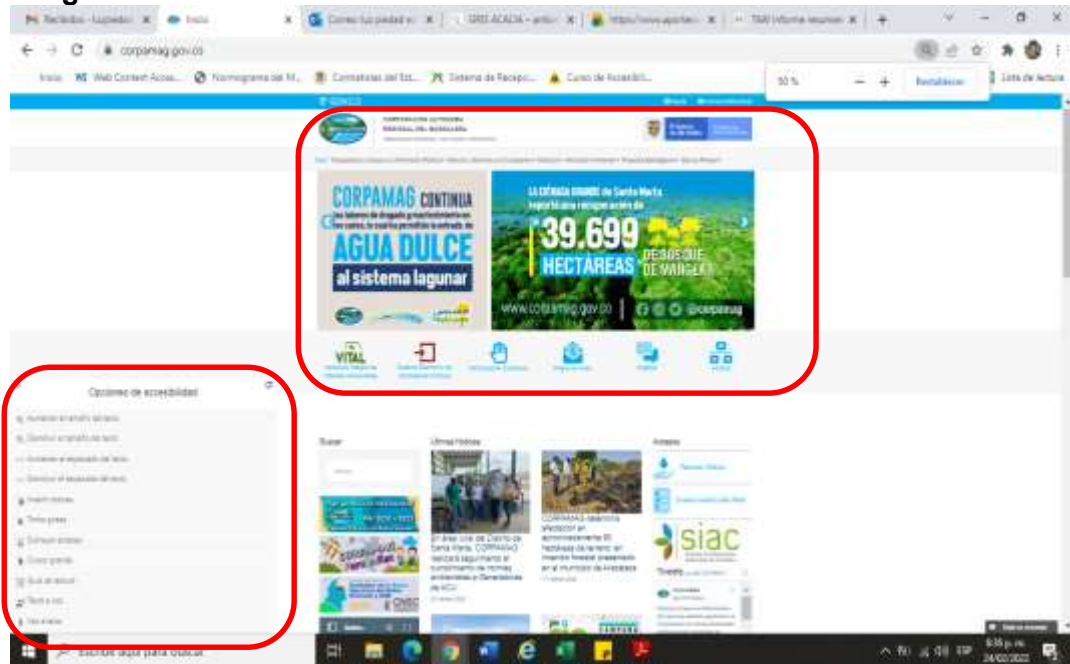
Recibidos - luzpedraz | Inicio | Correo: luz piedad | SRIS ACACIA | https://www.aportes | TMB informe reunión

corpamag.gov.co

Inicio | Web Content Acces... | Normograma del M... | Contralorías del Est... | Sistema de Recepci... | Curso de Accesibili... | Lista de lectura

50 % — + Restablecer

CORPORACIÓN AUTÓNOMA REGIONAL DEL MAGDALENA

CORPAMAG CONTINUA con labores de dragado y mantenimiento en los caños, lo cual ha permitido la entrada de AGUA DULCE al sistema lagunar

LA CIÉNAGA GRANDE de Santa Marta reportó una recuperación de 39.699 HECTÁREAS DE BOSQUE DE MANGLAR

www.corpamag.gov.co @corpamag

VITAL

Opciones de accesibilidad

Aumentar el tamaño del texto
Disminuir el tamaño del texto
Aumentar el espaciado del texto
Disminuir el espaciado del texto
Invertir colores
Tonos grises
Subrayar enlaces
Cursor grande
Guía de lectura
Texto a voz
Voz alterna

Buscar

Últimas Noticias

En área rural del Distrito de Santa Marta, CORPAMAG verificará seguimiento al cumplimiento de normas ambientales a Generadores de RCD

CORPAMAG determina afectación en aproximadamente 80 hectáreas de terreno en incendio forestal presentado en el municipio de Aracataca

Enlaces

siac

Escribe aquí para buscar

ESP 24/02/2022